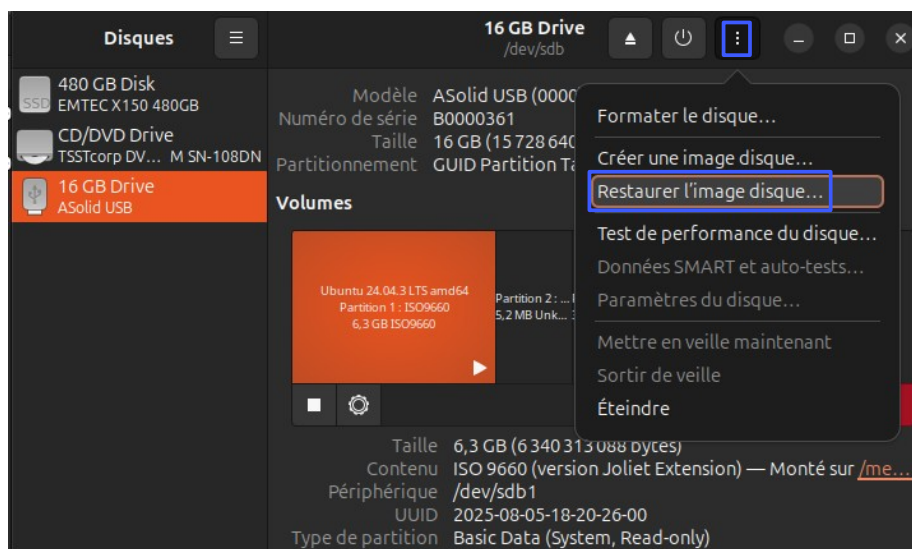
Disques

480 GB Disk
EMTEC X150 480GB
CD/DVD Drive
TSSTcorp DV… M SN-108DN
16 GB Drive
ASolid USB

16 GB Drive
/dev/sdb

Modèle ASolid USB (0000
Numéro de série B0000361
Taille 16 GB (15 728 640
Partitionnement GUID Partition Ta

Volumes

Ubuntu 24.04.3 LTS amd64
Partition 1 : ISO9660
6,3 GB ISO9660

Partition 2 : …
5,2 MB Unk…

Formater le disque…
Créer une image disque…
Restaurer l'image disque…
Test de performance du disque…
Données SMART et auto-tests…
Paramètres du disque…
Mettre en veille maintenant
Sortir de veille
Éteindre

Taille 6,3 GB (6 340 313 088 bytes)
Contenu ISO 9660 (version Joliet Extension) — Monté sur /me…
Périphérique /dev/sdb1
UUID 2025-08-05-18-20-26-00
Type de partition Basic Data (System, Read-only)